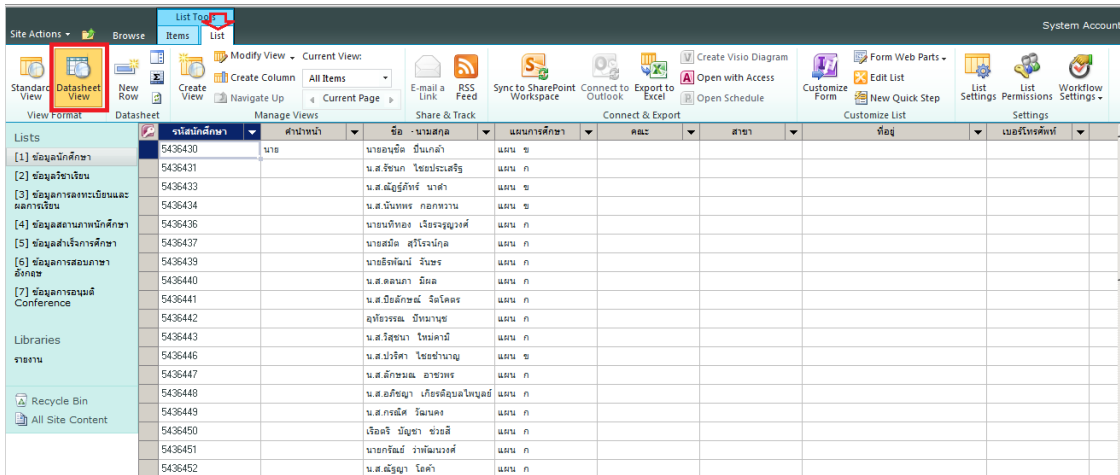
Site Actions Browse List Tools Items List System Account

Standard View Datasheet View View Format New Row Datasheet Create View Modify View Create Column Navigate Up Current View: All Items Current Page Manage Views E-mail a Link RSS Feed Share & Track Sync to SharePoint Workspace Connect to Outlook Export to Excel Create Visio Diagram Open with Access Open Schedule Connect & Export Customize Form Form Web Parts Edit List New Quick Step Customize List List Settings List Permissions Workflow Settings Settings

Lists
[1] ข้อมูลนักศึกษา
[2] ข้อมูลวิชาเรียน
[3] ข้อมูลการลงทะเบียนและผลการเรียน
[4] ข้อมูลสถานภาพนักศึกษา
[5] ข้อมูลสำเร็จการศึกษา
[6] ข้อมูลการสอบภาษาอังกฤษ
[7] ข้อมูลการอนุมัติ Conference

Libraries
รายงาน

Recycle Bin
All Site Content

| รหัสนักศึกษา | คำนำหน้า | ชื่อ - นามสกุล | แผนการศึกษา | คณะ | สาขา | ที่อยู่ | เบอร์โทรศัพท์ |
|---|---|---|---|---|---|---|---|
| 5436430 | นาย | นายอนุชัด ปิ่นเกล้า | แผน ข | | | | |
| 5436431 | | น.ส.รัชนก ไชยประเสริฐ | แผน ก | | | | |
| 5436433 | | น.ส.ณัฐรัภัทร์ นาคำ | แผน ข | | | | |
| 5436434 | | น.ส.นันทพร กอกหวาน | แผน ข | | | | |
| 5436436 | | นายนทีทอง เจียรจรูญวงศ์ | แผน ก | | | | |
| 5436437 | | นายสมิต สุวิโรจน์กุล | แผน ก | | | | |
| 5436439 | | นายธีรพัฒน์ จันทร | แผน ก | | | | |
| 5436440 | | น.ส.ดลนภา มีผล | แผน ก | | | | |
| 5436441 | | น.ส.ปิยลักษณ์ จิตโคตร | แผน ก | | | | |
| 5436442 | | อุทัยวรรณ ปัทมานุช | แผน ก | | | | |
| 5436443 | | น.ส.วิสุชนา ใหม่คามี | แผน ก | | | | |
| 5436446 | | น.ส.ปวริศา ไชยชำนาญ | แผน ข | | | | |
| 5436447 | | น.ส.ลักษมณ อาชวพร | แผน ก | | | | |
| 5436448 | | น.ส.อภิชญา เกียรติอุบลไพบูลย์ | แผน ก | | | | |
| 5436449 | | น.ส.กรณัศ วัฒนคง | แผน ก | | | | |
| 5436450 | | เรือตรี บัญชา ช่วยสี | แผน ก | | | | |
| 5436451 | | นายกรัณย์ ว่าพัฒนวงศ์ | แผน ก | | | | |
| 5436452 | | น.ส.ณัฐญา โคค้ำ | แผน ก | | | | |